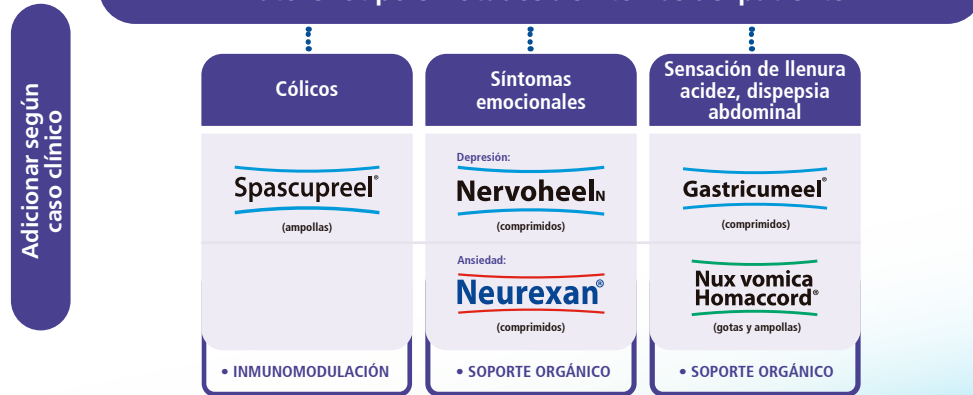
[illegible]

Adicionar según caso clínico

| Cólicos | Síntomas emocionales | Sensación de llenura acidez, dispepsia abdominal |
|---|---|---|
| Spascupreel® (ampollas) | Depresión: Nervoheel N (comprimidos) | Gastricumeel® (comprimidos) |
| | Ansiedad: Neurexan® (comprimidos) | Nux vomica Homaccord® (gotas y ampollas) |
| • INMUNOMODULACIÓN | • SOPORTE ORGÁNICO | • SOPORTE ORGÁNICO |